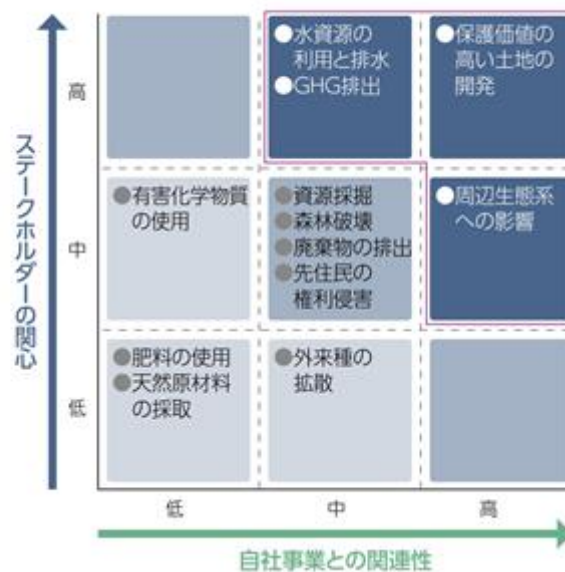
ステークホルダーの関心

高

中

低

●水資源の利用と排水
●GHG排出

●保護価値の高い土地の開発

●有害化学物質の使用

●資源採掘
●森林破壊
●廃棄物の排出
●先住民の権利侵害

●周辺生態系への影響

●肥料の使用
●天然原材料の採取

●外来種の拡散

低

中

高

自社事業との関連性